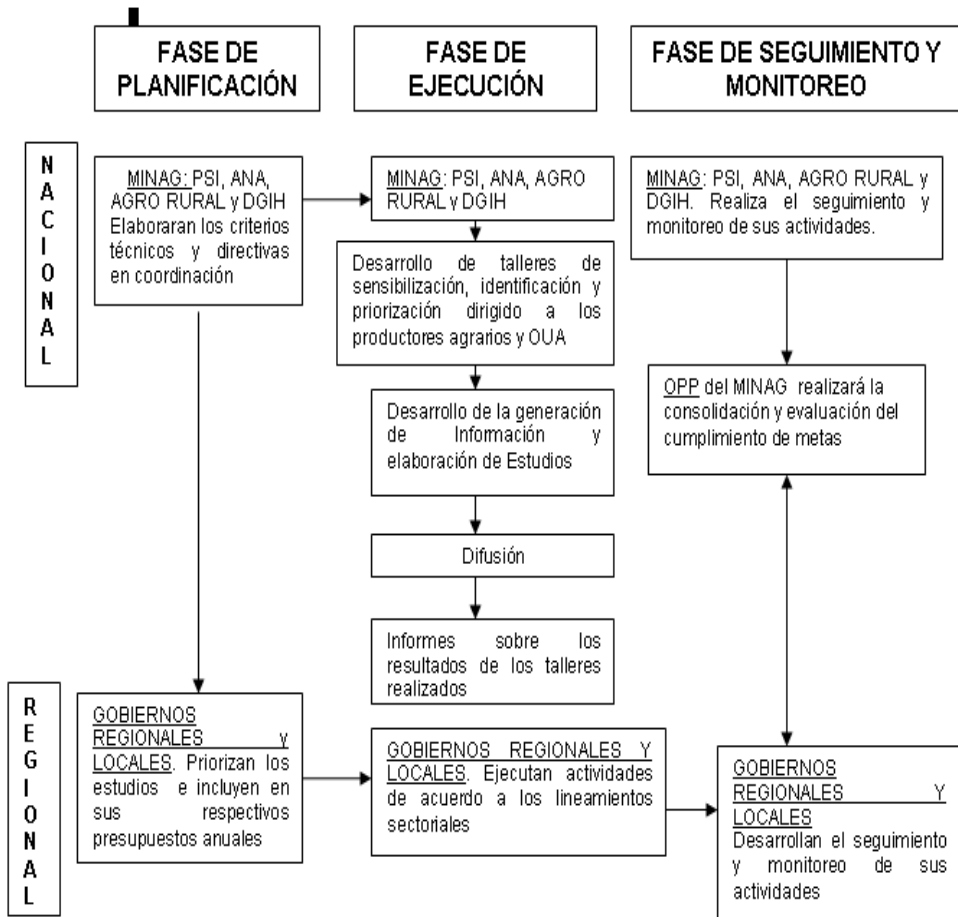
FASE DE PLANIFICACIÓN

FASE DE EJECUCIÓN

FASE DE SEGUIMIENTO Y MONITOREO

NACIONAL

MINAG: PSI, ANA, AGRO RURAL y DGIH Elaboraran los criterios técnicos y directivas en coordinación

MINAG: PSI, ANA, AGRO RURAL y DGIH

Desarrollo de talleres de sensibilización, identificación y priorización dirigido a los productores agrarios y OUA

Desarrollo de la generación de Información y elaboración de Estudios

Difusión

Informes sobre los resultados de los talleres realizados

MINAG: PSI, ANA, AGRO RURAL y DGIH. Realiza el seguimiento y monitoreo de sus actividades.

OPP del MINAG realizará la consolidación y evaluación del cumplimiento de metas

REGIONAL

GOBIERNOS REGIONALES y LOCALES. Priorizan los estudios e incluyen en sus respectivos presupuestos anuales

GOBIERNOS REGIONALES Y LOCALES. Ejecutan actividades de acuerdo a los lineamientos sectoriales

GOBIERNOS REGIONALES Y LOCALES Desarrollan el seguimiento y monitoreo de sus actividades